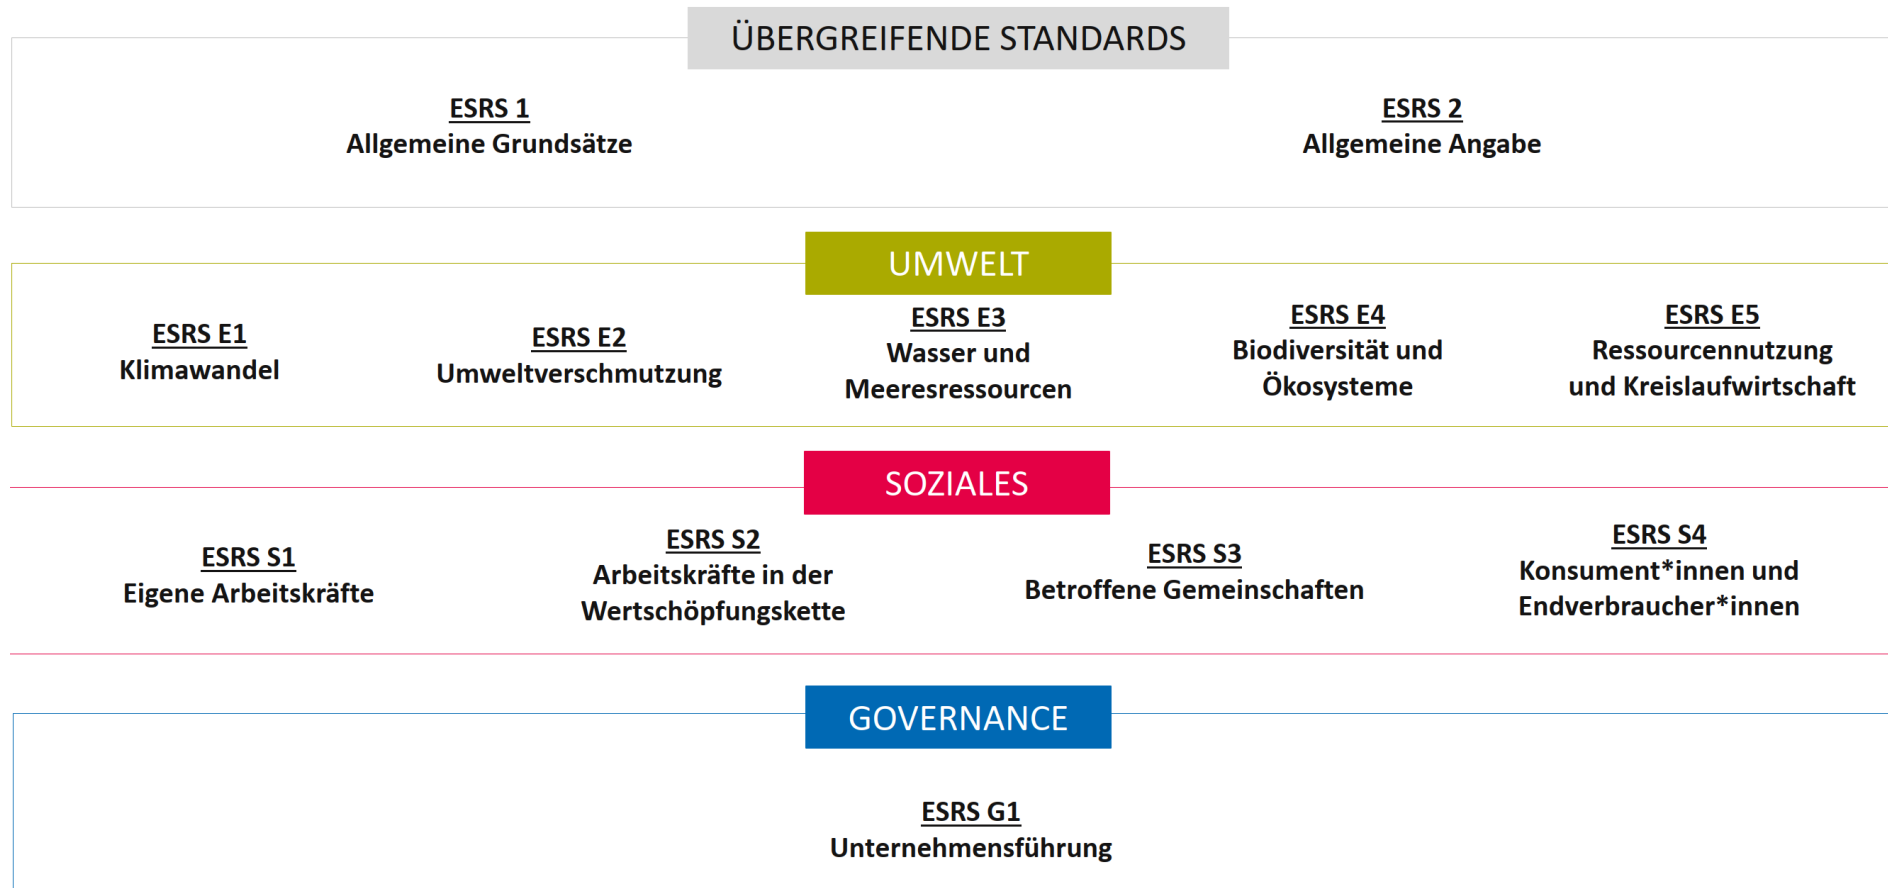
ÜBERGREIFENDE STANDARDS

ESRS 1
Allgemeine Grundsätze

ESRS 2
Allgemeine Angabe

UMWELT

ESRS E1
Klimawandel

ESRS E2
Umweltverschmutzung

ESRS E3
Wasser und Meeresressourcen

ESRS E4
Biodiversität und Ökosysteme

ESRS E5
Ressourcennutzung und Kreislaufwirtschaft

SOZIALES

ESRS S1
Eigene Arbeitskräfte

ESRS S2
Arbeitskräfte in der Wertschöpfungskette

ESRS S3
Betroffene Gemeinschaften

ESRS S4
Konsument*innen und Endverbraucher*innen

GOVERNANCE

ESRS G1
Unternehmensführung